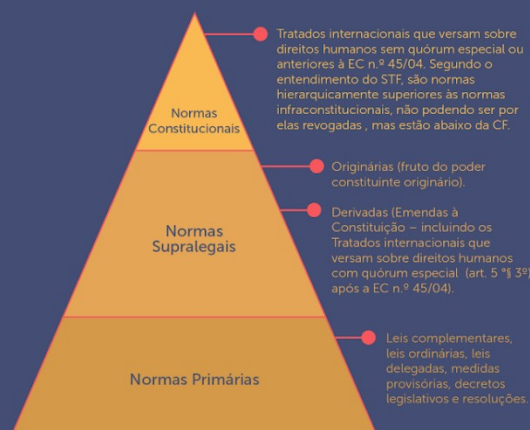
Normas Constitucionais

Normas Supralegais

Normas Primárias

Tratados internacionais que versam sobre direitos humanos sem quórum especial ou anteriores à EC n.º 45/04. Segundo o entendimento do STF, são normas hierarquicamente superiores às normas infraconstitucionais, não podendo ser por elas revogadas , mas estão abaixo da CF.

Originárias (fruto do poder constituinte originário).

Derivadas (Emendas à Constituição – incluindo os Tratados internacionais que versam sobre direitos humanos com quórum especial (art. 5 º§ 3º) após a EC n.º 45/04).

Leis complementares, leis ordinárias, leis delegadas, medidas provisórias, decretos legislativos e resoluções.